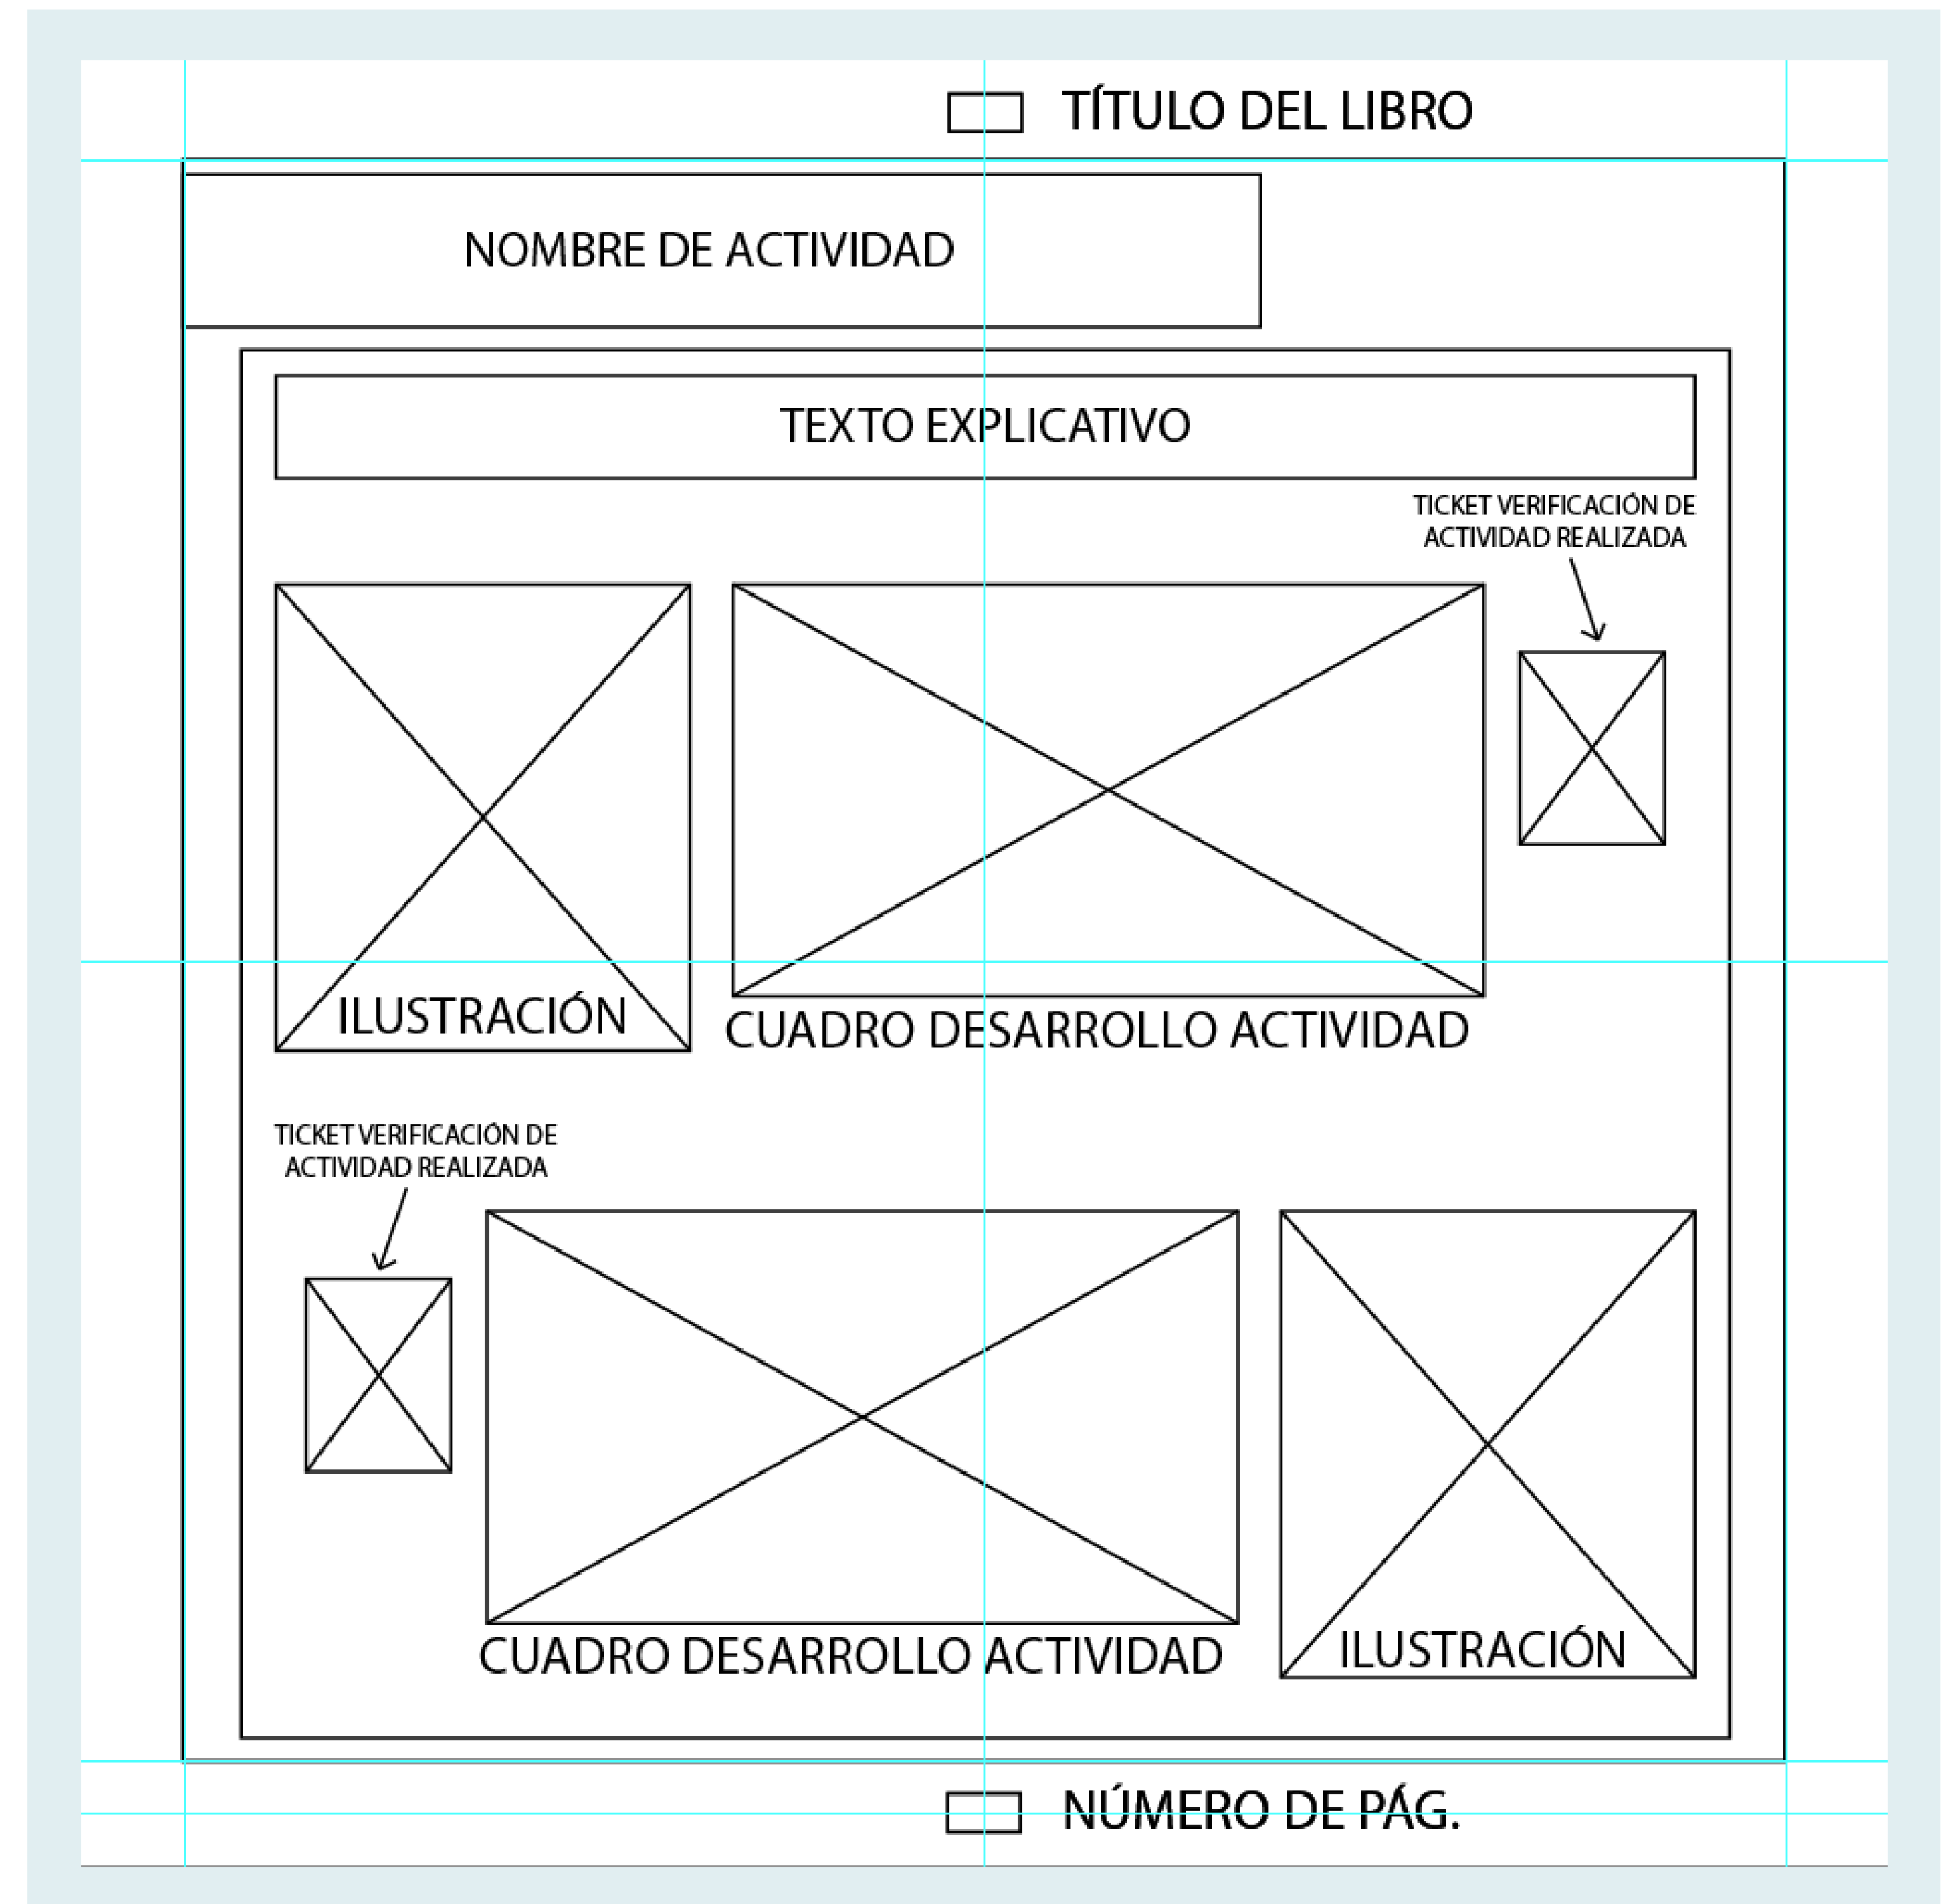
TÍTULO DEL LIBRO

NOMBRE DE ACTIVIDAD

TEXTO EXPLICATIVO

TICKET VERIFICACIÓN DE ACTIVIDAD REALIZADA

ILUSTRACIÓN

CUADRO DESARROLLO ACTIVIDAD

TICKET VERIFICACIÓN DE ACTIVIDAD REALIZADA

CUADRO DESARROLLO ACTIVIDAD

ILUSTRACIÓN

NÚMERO DE PÁG.